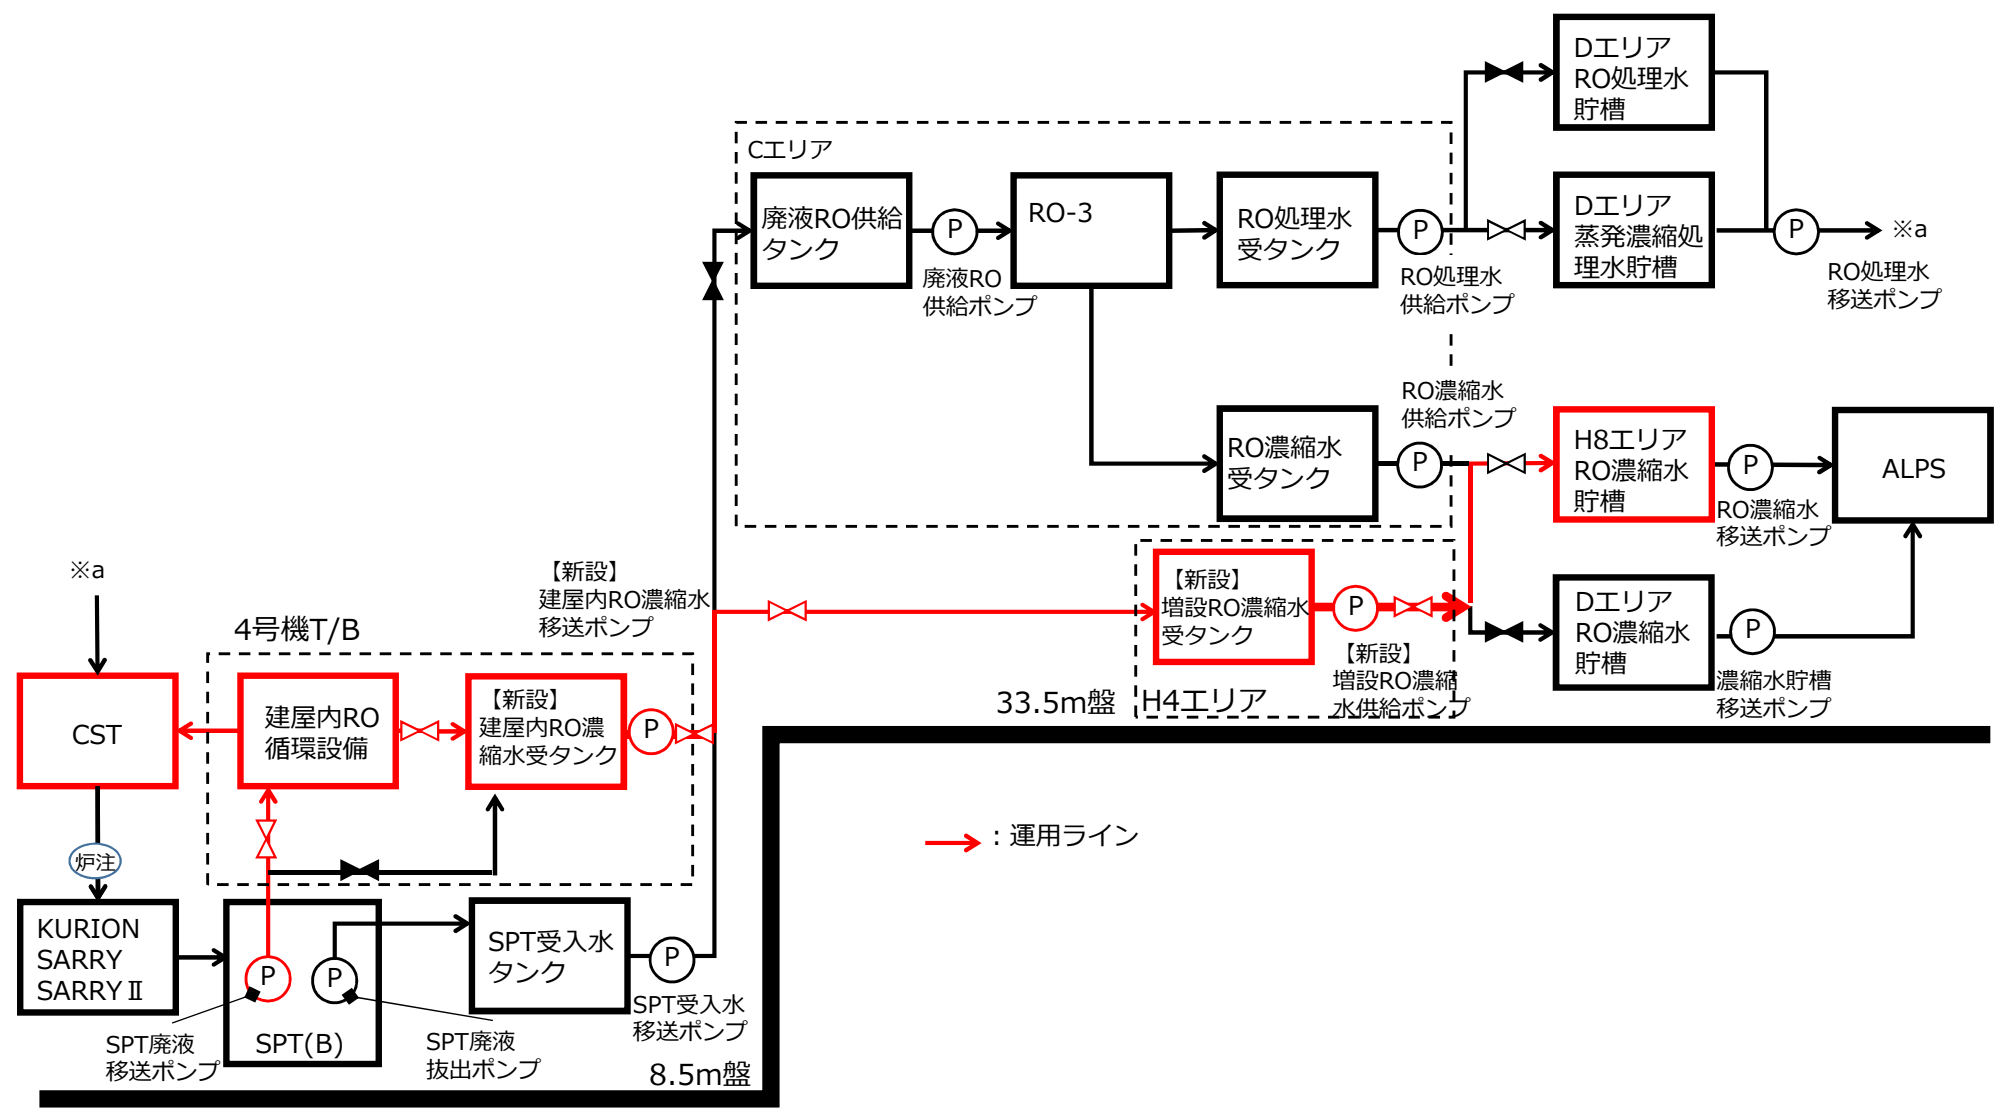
Dエリア
RO処理水
貯槽

Cエリア

廃液RO供給
タンク

P

廃液RO
供給ポンプ

RO-3

RO処理水
受タンク

P

RO処理水
供給ポンプ

Dエリア
蒸発濃縮処
理水貯槽

P

※a

RO処理水
移送ポンプ

RO濃縮水
供給ポンプ

RO濃縮水
受タンク

P

H8エリア
RO濃縮水
貯槽

P

RO濃縮水
移送ポンプ

ALPS

※a

【新設】
建屋内RO濃縮水
移送ポンプ

4号機T/B

【新設】
増設RO濃縮水
受タンク

P

【新設】
増設RO濃縮
水供給ポンプ

Dエリア
RO濃縮水
貯槽

P

濃縮水貯槽
移送ポンプ

33.5m盤

H4エリア

CST

建屋内RO
循環設備

【新設】
建屋内RO濃
縮水受タンク

P

：運用ライン

炉注

KURION
SARRY
SARRY Ⅱ

P

P

SPT(B)

SPT受入水
タンク

P

SPT受入水
移送ポンプ

SPT廃液
移送ポンプ

SPT廃液
抜出ポンプ

8.5m盤